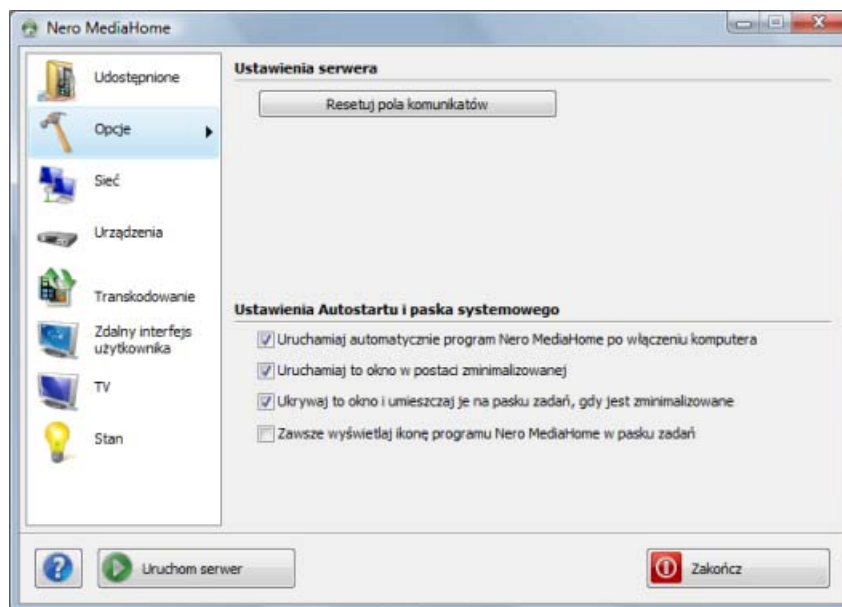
Nero MediaHome

Udostępnione
Opcje
Sieć
Urządzenia
Transkodowanie
Zdalny interfejs użytkownika
TV
Stan

Ustawienia serwera

Resetuj pola komunikatów

Ustawienia Autostartu i paska systemowego

Uruchamiaj automatycznie program Nero MediaHome po włączeniu komputera
Uruchamiaj to okno w postaci zminimalizowanej
Ukrywaj to okno i umieszczaj je na pasku zadań, gdy jest zminimalizowane
Zawsze wyświetlaj ikonę programu Nero MediaHome w pasku zadań

?
Uruchom serwer
Zakończ